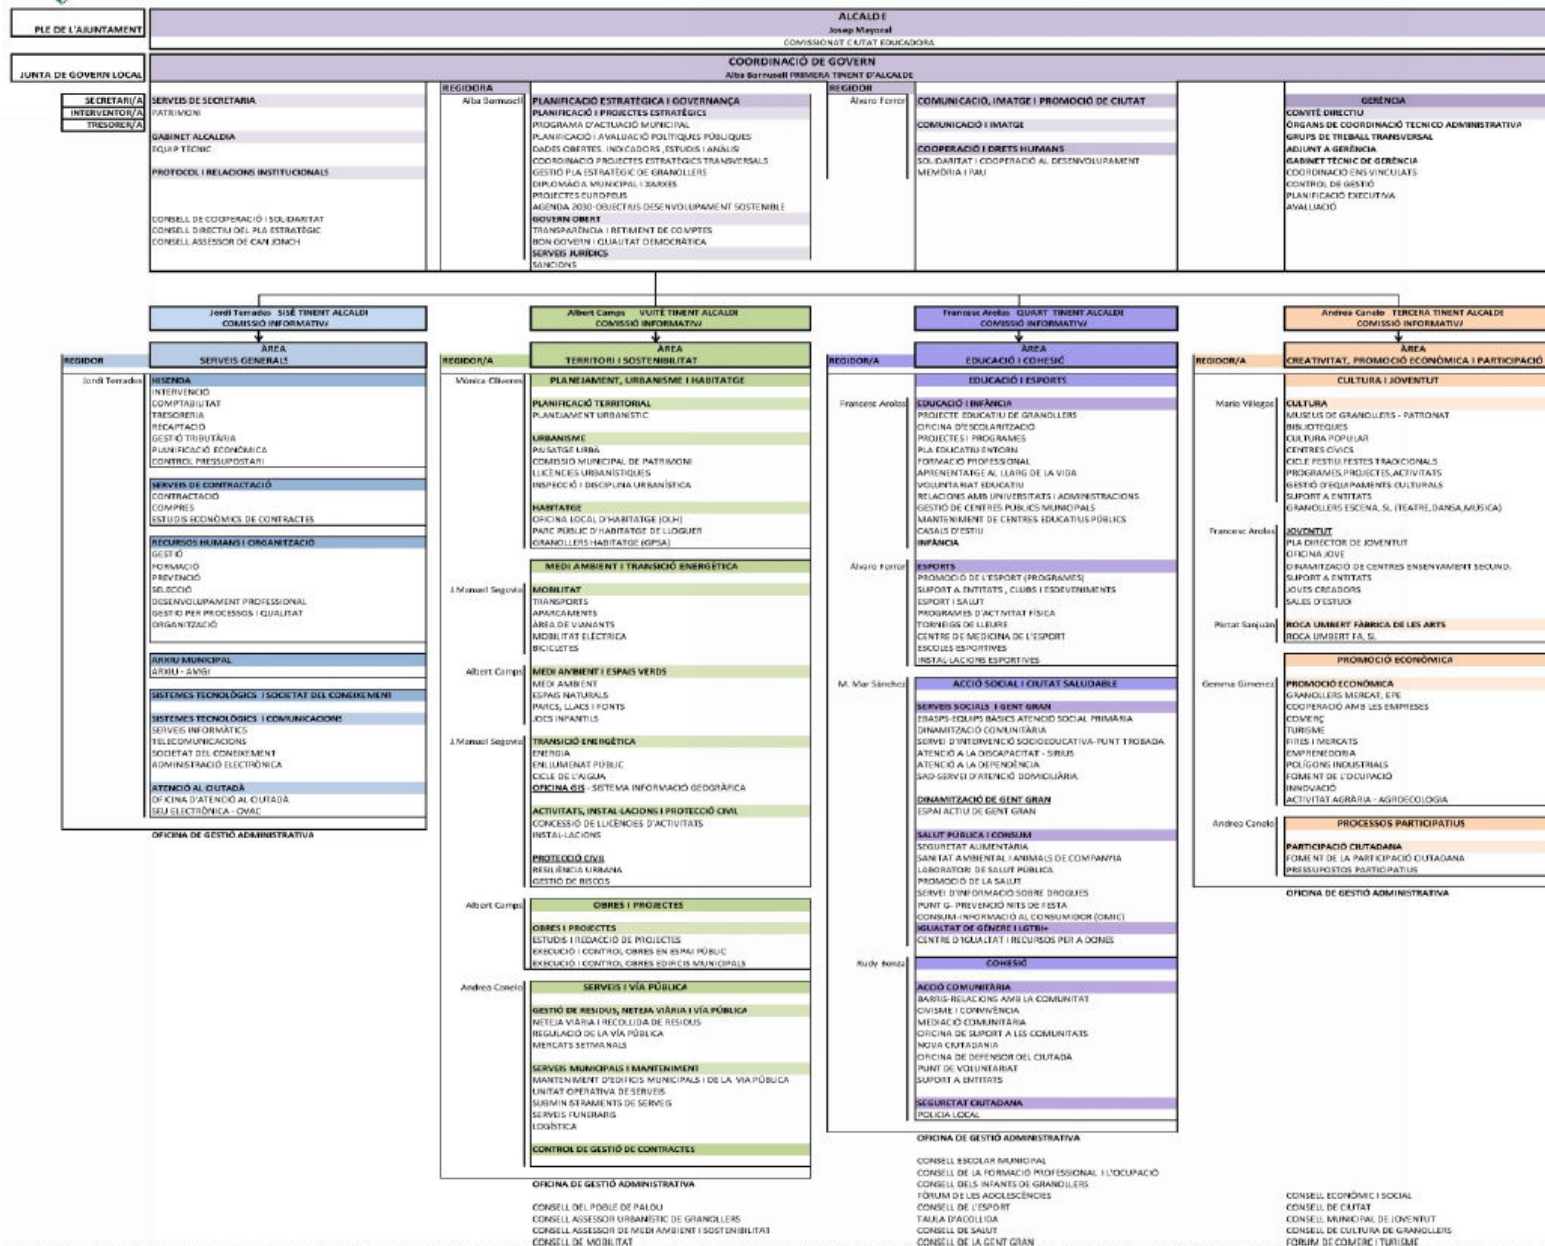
PLE DE L'AJUNTAMENT

ALCALDE
Josep Mayoral
COMISSIONAT CIUTAT EDUCADORA

JUNTA DE GOVERN LOCAL

COORDINACIÓ DE GOVERN
Alba Barnusell PRIMERA TINENT D'ALCALDE

SECRETARI/A
INTERVENTOR/A
TRESORER/A

SERVEIS DE SECRETARIA
PATRIMONI
GABINET ALCALDIA
EQUIP TÈCNIC
PROTOCOL I RELACIONS INSTITUCIONALS

CONSELL DE COOPERACIÓ I SOLIDARITAT
CONSELL DIRECTIU DEL PLA ESTRATÈGIC
CONSELL ASSESSOR DE CAN JONCH

REGIDORA
Alba Barnusell
PLANIFICACIÓ ESTRATÈGICA I GOVERNANÇA
PLANIFICACIÓ I PROJECTES ESTRATÈGICS
PROGRAMA D'ACTUACIÓ MUNICIPAL
PLANIFICACIÓ I AVALUACIÓ POLÍTIQUES PÚBLIQUES
DADES OBERTES, INDICADORS, ESTUDIS I ANÀLISI
COORDINACIÓ PROJECTES ESTRATÈGICS TRANSVERSALS
GESTIÓ PLA ESTRATÈGIC DE GRANOLLERS
DIPLOMÀCIA MUNICIPAL I XARXES
PROJECTES EUROPEUS
AGENDA 2030-OBJECTIUS DESENVOLUPAMENT SOSTENIBLE
GOVERN OBERT
TRANSPARÈNCIA I RETIMENT DE COMPTES
BON GOVERN I QUALITAT DEMOCRÀTICA
SERVEIS JURÍDICS
SANCIONS

REGIDOR
Alvaro Ferrer
COMUNICACIÓ, IMATGE I PROMOCIÓ DE CIUTAT
COMUNICACIÓ I IMATGE
COOPERACIÓ I DRETS HUMANS
SOLIDARITAT I COOPERACIÓ AL DESENVOLUPAMENT
MEMÒRIA I PAU

GERÈNCIA
COMITÈ DIRECTIU
ÒRGANS DE COORDINACIÓ TÈCNICO ADMINISTRATIVA
GRUPS DE TREBALL TRANSVERSAL
ADJUNT A GERÈNCIA
GABINET TÈCNIC DE GERÈNCIA
COORDINACIÓ ENS VINCULATS
CONTROL DE GESTIÓ
PLANIFICACIÓ EXECUTIVA
AVALUACIÓ

Jordi Terrades SISÈ TINENT ALCALDE
COMISSIÓ INFORMATIVA
REGIDOR
ÀREA
SERVEIS GENERALS
Jordi Terrades
HISENDA
INTERVENCIÓ
COMPTABILITAT
TRESORERIA
RECAPTACIÓ
GESTIÓ TRIBUTÀRIA
PLANIFICACIÓ ECONÒMICA
CONTROL PRESSUPOSTARI
SERVEIS DE CONTRACTACIÓ
CONTRACTACIÓ
COMPRES
ESTUDIS ECONÒMICS DE CONTRACTES
RECURSOS HUMANS I ORGANITZACIÓ
GESTIÓ
FORMACIÓ
PREVENCIÓ
SELECCIÓ
DESENVOLUPAMENT PROFESSIONAL
GESTIÓ PER PROCESSOS I QUALITAT
ORGANITZACIÓ
ARXIU MUNICIPAL
ARXIU - AMGr
SISTEMES TECNOLÒGICS I SOCIETAT DEL CONEIXEMENT
SISTEMES TECNOLÒGICS I COMUNICACIONS
SERVEIS INFORMÀTICS
TELECOMUNICACIONS
SOCIETAT DEL CONEIXEMENT
ADMINISTRACIÓ ELECTRÒNICA
ATENCIÓ AL CIUTADÀ
OFICINA D'ATENCIÓ AL CIUTADÀ
SEU ELECTRÒNICA - OVAC
OFICINA DE GESTIÓ ADMINISTRATIVA

Albert Camps VUITÈ TINENT ALCALDE
COMISSIÓ INFORMATIVA
REGIDOR/A
ÀREA
TERRITORI I SOSTENIBILITAT
Mònica Oliveres
PLANEJAMENT, URBANISME I HABITATGE
PLANIFICACIÓ TERRITORIAL
PLANEJAMENT URBANÍSTIC
URBANISME
PAISATGE URBÀ
COMISSIÓ MUNICIPAL DE PATRIMONI
LLICÈNCIES URBANÍSTIQUES
INSPECCIÓ I DISCIPLINA URBANÍSTICA
HABITATGE
OFICINA LOCAL D'HABITATGE (OLH)
PARC PÚBLIC D'HABITATGE DE LLOGUER
GRANOLLERS HABITATGE (GPSA)
MEDI AMBIENT I TRANSICIÓ ENERGÈTICA
J.Manuel Segovia
MOBILITAT
TRANSPORTS
APARCAMENTS
ÀREA DE VIANANTS
MOBILITAT ELÈCTRICA
BICICLETES
Albert Camps
MEDI AMBIENT I ESPAIS VERDS
MEDI AMBIENT
ESPAIS NATURALS
PARCS, LLACS I FONTS
JOCS INFANTILS
J.Manuel Segovia
TRANSICIÓ ENERGÈTICA
ENERGIA
ENLLUMENAT PÚBLIC
CICLE DE L'AIGUA
OFICINA GIS - SISTEMA INFORMACIÓ GEOGRÀFICA
ACTIVITATS, INSTAL·LACIONS I PROTECCIÓ CIVIL
CONCESSIÓ DE LLICÈNCIES D'ACTIVITATS
INSTAL·LACIONS
PROTECCIÓ CIVIL
RESILIÈNCIA URBANA
GESTIÓ DE RISCOS
Albert Camps
OBRES I PROJECTES
OBRES I PROJECTES
ESTUDIS I REDACCIÓ DE PROJECTES
EXECUCIÓ I CONTROL OBRES EN ESPAI PÚBLIC
EXECUCIÓ I CONTROL OBRES EDIFICIS MUNICIPALS
Andrea Canelo
SERVEIS I VIA PÚBLICA
GESTIÓ DE RESIDUS, NETEJA VIÀRIA I VIA PÚBLICA
NETEJA VIÀRIA I RECOLLIDA DE RESIDUS
REGULACIÓ DE LA VIA PÚBLICA
MERCATS SETMANALS
SERVEIS MUNICIPALS I MANTENIMENT
MANTENIMENT D'EDIFICIS MUNICIPALS I DE LA VIA PÚBLICA
UNITAT OPERATIVA DE SERVEIS
SUBMINISTRAMENTS DE SERVEIS
SERVEIS FUNERARIS
LOGÍSTICA
CONTROL DE GESTIÓ DE CONTRACTES
OFICINA DE GESTIÓ ADMINISTRATIVA
CONSELL DEL POBLE DE PALOU
CONSELL ASSESSOR URBANÍSTIC DE GRANOLLERS
CONSELL ASSESSOR DE MEDI AMBIENT I SOSTENIBILITAT
CONSELL DE MOBILITAT

Francesc Arolas QUART TINENT ALCALDE
COMISSIÓ INFORMATIVA
REGIDOR/A
ÀREA
EDUCACIÓ I COHESIÓ
EDUCACIÓ I ESPORTS
Francesc Arolas
EDUCACIÓ I INFÀNCIA
PROJECTE EDUCATIU DE GRANOLLERS
OFICINA D'ESCOLARITZACIÓ
PROJECTES I PROGRAMES
PLA EDUCATIU ENTORN
FORMACIÓ PROFESSIONAL
APRENENTATGE AL LLARG DE LA VIDA
VOLUNTARIAT EDUCATIU
RELACIONS AMB UNIVERSITATS I ADMINISTRACIONS
GESTIÓ DE CENTRES PÚBLICS MUNICIPALS
MANTENIMENT DE CENTRES EDUCATIUS PÚBLICS
CASALS D'ESTIU
INFÀNCIA
Alvaro Ferrer
ESPORTS
PROMOCIÓ DE L'ESPORT (PROGRAMES)
SUPORT A ENTITATS, CLUBS I ESDEVENIMENTS
ESPORT I SALUT
PROGRAMES D'ACTIVITAT FÍSICA
TORNEIGS DE LLEURE
CENTRE DE MEDICINA DE L'ESPORT
ESCOLES ESPORTIVES
INSTAL·LACIONS ESPORTIVES
M. Mar Sánchez
ACCIÓ SOCIAL I CIUTAT SALUDABLE
SERVEIS SOCIALS I GENT GRAN
EBASPS-EQUIPS BÀSICS ATENCIÓ SOCIAL PRIMÀRIA
DINAMITZACIÓ COMUNITÀRIA
SERVEI D'INTERVENCIÓ SOCIOEDUCATIVA-PUNT TROBADA
ATENCIÓ A LA DISCAPACITAT - SIRIUS
ATENCIÓ A LA DEPENDÈNCIA
SAD-SERVEI D'ATENCIÓ DOMICILIÀRIA
DINAMITZACIÓ DE GENT GRAN
ESPAI ACTIU DE GENT GRAN
SALUT PÚBLICA I CONSUM
SEGURETAT ALIMENTÀRIA
SANITAT AMBIENTAL I ANIMALS DE COMPANYIA
LABORATORI DE SALUT PÚBLICA
PROMOCIÓ DE LA SALUT
SERVEI D'INFORMACIÓ SOBRE DROGUES
PUNT G- PREVENCIÓ NITS DE FESTA
CONSUM-INFORMACIÓ AL CONSUMIDOR (OMIC)
IGUALTAT DE GÈNERE I LGTBI+
CENTRE D'IGUALTAT I RECURSOS PER A DONES
Rudy Bonizi
COHESIÓ
ACCIÓ COMUNITÀRIA
BARRIS-RELACIONS AMB LA COMUNITAT
CIVISME I CONVIVÈNCIA
MEDIACIÓ COMUNITÀRIA
OFICINA DE SUPORT A LES COMUNITATS
NOVA CIUTADANIA
OFICINA DE DEFENSOR DEL CIUTADÀ
PUNT DE VOLUNTARIAT
SUPORT A ENTITATS
SEGURETAT CIUTADANA
POLICIA LOCAL
OFICINA DE GESTIÓ ADMINISTRATIVA
CONSELL ESCOLAR MUNICIPAL
CONSELL DE LA FORMACIÓ PROFESSIONAL I L'OCUPACIÓ
CONSELL DELS INFANTS DE GRANOLLERS
FÒRUM DE LES ADOLESCÈNCIES
CONSELL DE L'ESPORT
TAULA D'ACOLLIDA
CONSELL DE SALUT
CONSELL DE LA GENT GRAN

Andrea Canelo TERCERA TINENT ALCALDE
COMISSIÓ INFORMATIVA
REGIDOR/A
ÀREA
CREATIVITAT, PROMOCIÓ ECONÒMICA I PARTICIPACIÓ
CULTURA I JOVENTUT
Maria Villegas
CULTURA
MUSEUS DE GRANOLLERS - PATRONAT
BIBLIOTEQUES
CULTURA POPULAR
CENTRES CÍVICS
CICLE FESTIU FESTES TRADICIONALS
PROGRAMES,PROJECTES,ACTIVITATS
GESTIÓ D'EQUIPAMENTS CULTURALS
SUPORT A ENTITATS
GRANOLLERS ESCENA, SL (TEATRE,DANSA,MÚSICA)
Francesc Arolas
JOVENTUT
PLA DIRECTOR DE JOVENTUT
OFICINA JOVE
DINAMITZACIÓ DE CENTRES ENSENYAMENT SECUND.
SUPORT A ENTITATS
JOVES CREADORS
SALES D'ESTUDI
Pertat Sanjuán
ROCA UMBERT FÀBRICA DE LES ARTS
ROCA UMBERT FA, SL
PROMOCIÓ ECONÒMICA
Gemma Giménez
PROMOCIÓ ECONÒMICA
GRANOLLERS MERCAT, EPE
COOPERACIÓ AMB LES EMPRESES
COMERÇ
TURISME
FIRES I MERCATS
EMPRENEDORIA
POLÍGONS INDUSTRIALS
FOMENT DE L'OCUPACIÓ
INNOVACIÓ
ACTIVITAT AGRÀRIA - AGROECOLOGIA
Andrea Canelo
PROCESSOS PARTICIPATIUS
PARTICIPACIÓ CIUTADANA
FOMENT DE LA PARTICIPACIÓ CIUTADANA
PRESSUPOSTOS PARTICIPATIUS
OFICINA DE GESTIÓ ADMINISTRATIVA
CONSELL ECONÒMIC I SOCIAL
CONSELL DE CIUTAT
CONSELL MUNICIPAL DE JOVENTUT
CONSELL DE CULTURA DE GRANOLLERS
FÒRUM DE COMERÇ I TURISME